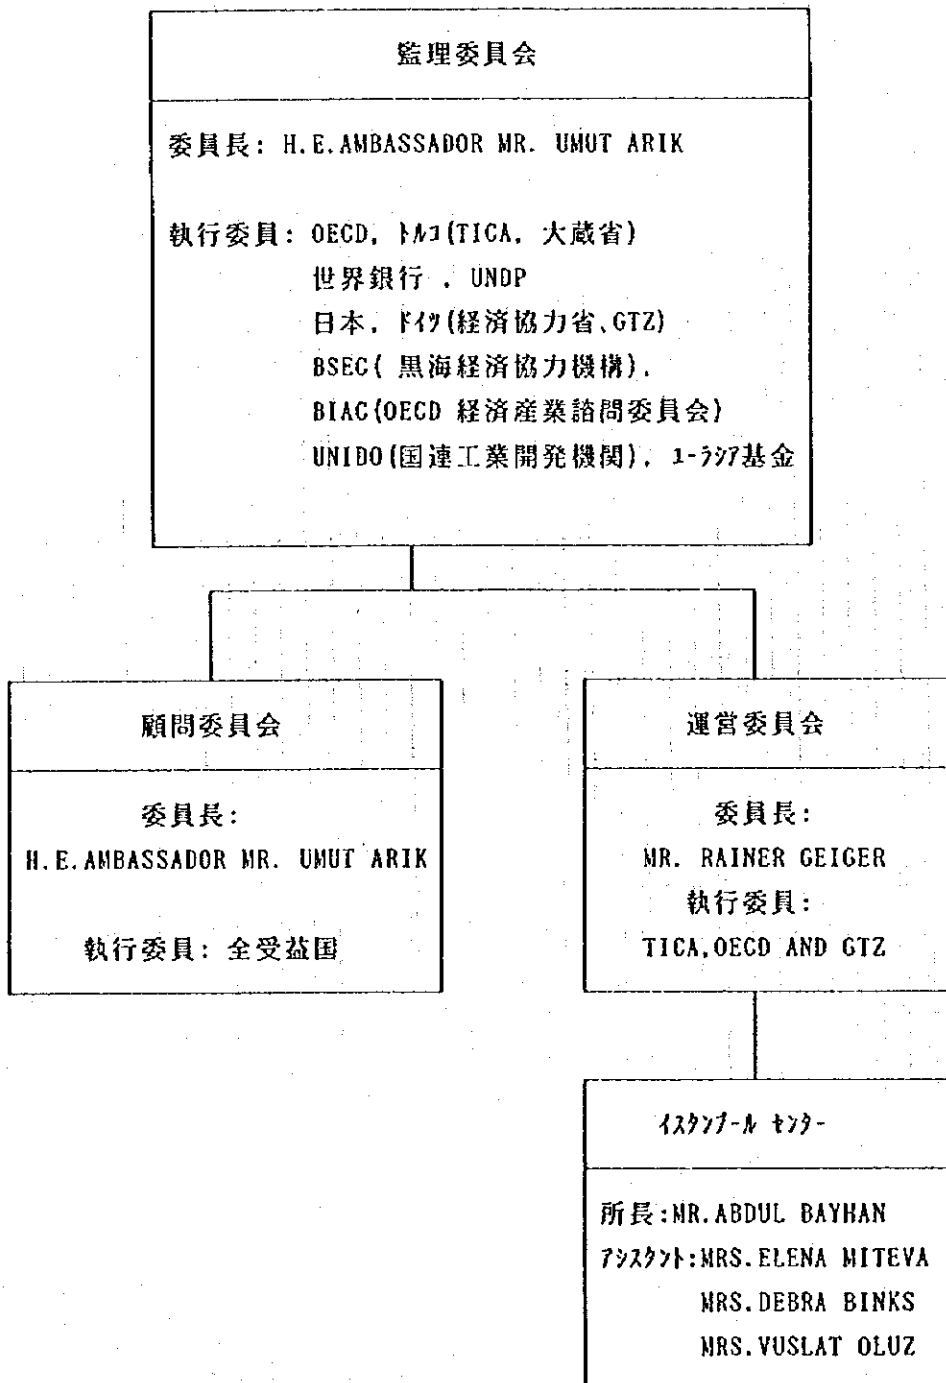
監理委員会

委員長: H.E.AMBASSADOR MR. UMUT ARIK

執行委員: OECD, ﾄﾙｺ(TICA, 大蔵省)
世界銀行 , UNDP
日本, ﾄﾞｲﾂ(経済協力省、GTZ)
BSEC( 黒海経済協力機構),
BIAC(OECD 経済産業諮問委員会)
UNIDO(国連工業開発機関), ﾕｰﾗｼｱ基金

顧問委員会

委員長:
H.E.AMBASSADOR MR. UMUT ARIK

執行委員: 全受益国

運営委員会

委員長:
MR. RAINER GEIGER
執行委員:
TICA,OECD AND GTZ

ｲｽﾀﾝﾌﾞｰﾙ ｾﾝﾀｰ

所長:MR.ABDUL BAYHAN
ｱｼｽﾀﾝﾄ:MRS.ELENA MITEVA
MRS.DEBRA BINKS
MRS.VUSLAT OLUZ